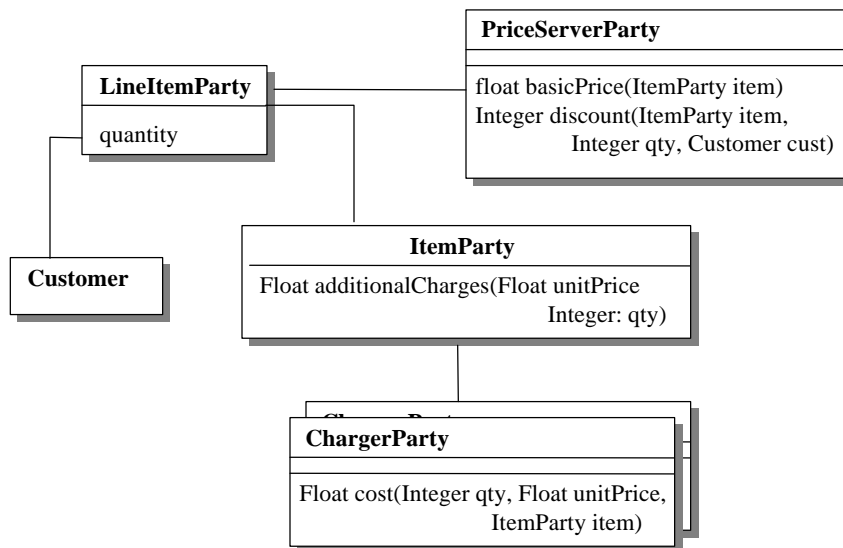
PriceServerParty

float basicPrice(ItemParty item)
Integer discount(ItemParty item, Integer qty, Customer cust)

LineItemParty

quantity

Customer

ItemParty

Float additionalCharges(Float unitPrice Integer: qty)

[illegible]

ChargerParty

Float cost(Integer qty, Float unitPrice, ItemParty item)